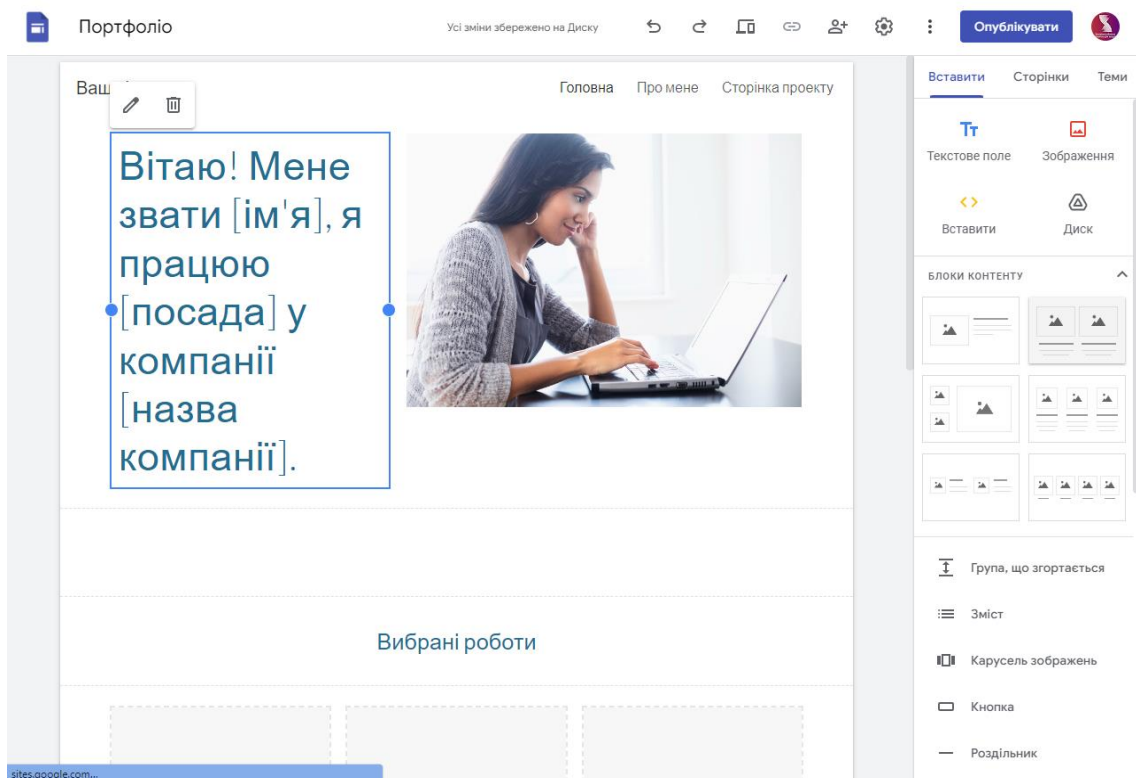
Портфоліо

Усі зміни збережено на Диску

Опублікувати

Ваш

Головна Про мене Сторінка проекту

Вітаю! Мене звати [ім'я], я працюю [посада] у компанії [назва компанії].

Вибрані роботи

Вставити Сторінки Теми

Текстове поле
Зображення
Вставити
Диск

БЛОКИ КОНТЕНТУ

Група, що згортається
Зміст
Карусель зображень
Кнопка
Розділник

sites.google.com...